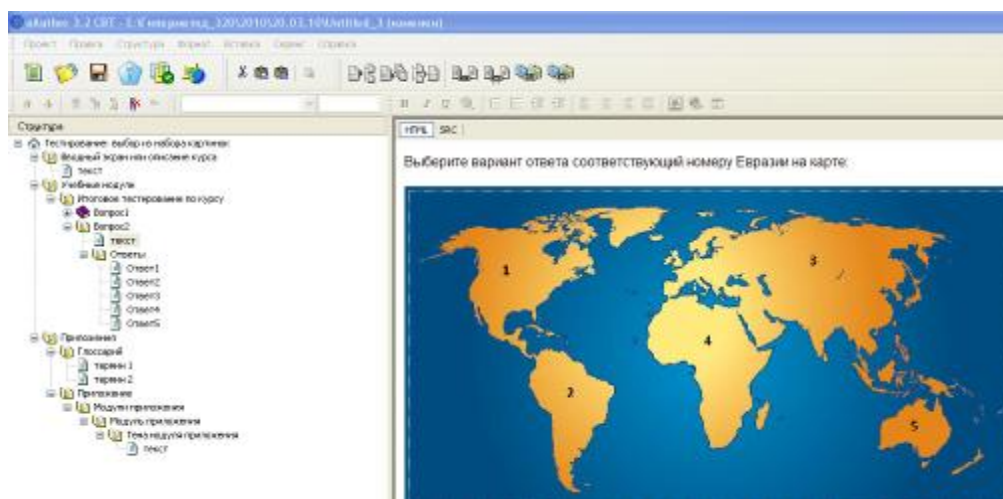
eAuthor 3.2 CBT - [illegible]

Проект Правка Структура Формат Вставка Сервис Справка

Структура

Тестирование: выбор из набора картинок
Вводный экран или описание курса
текст
Учебные модули
Итоговое тестирование по курсу
Вопрос1
Вопрос2
текст
Ответы
Ответ1
Ответ2
Ответ3
Ответ4
Ответ5
Приложения
Глоссарий
термин 1
термин 2
Приложение
Модули приложения
Модуль приложения
Тема модуля приложения
текст

HTML SRC

Выберите вариант ответа соответствующий номеру Евразии на карте:

1
2
3
4
5